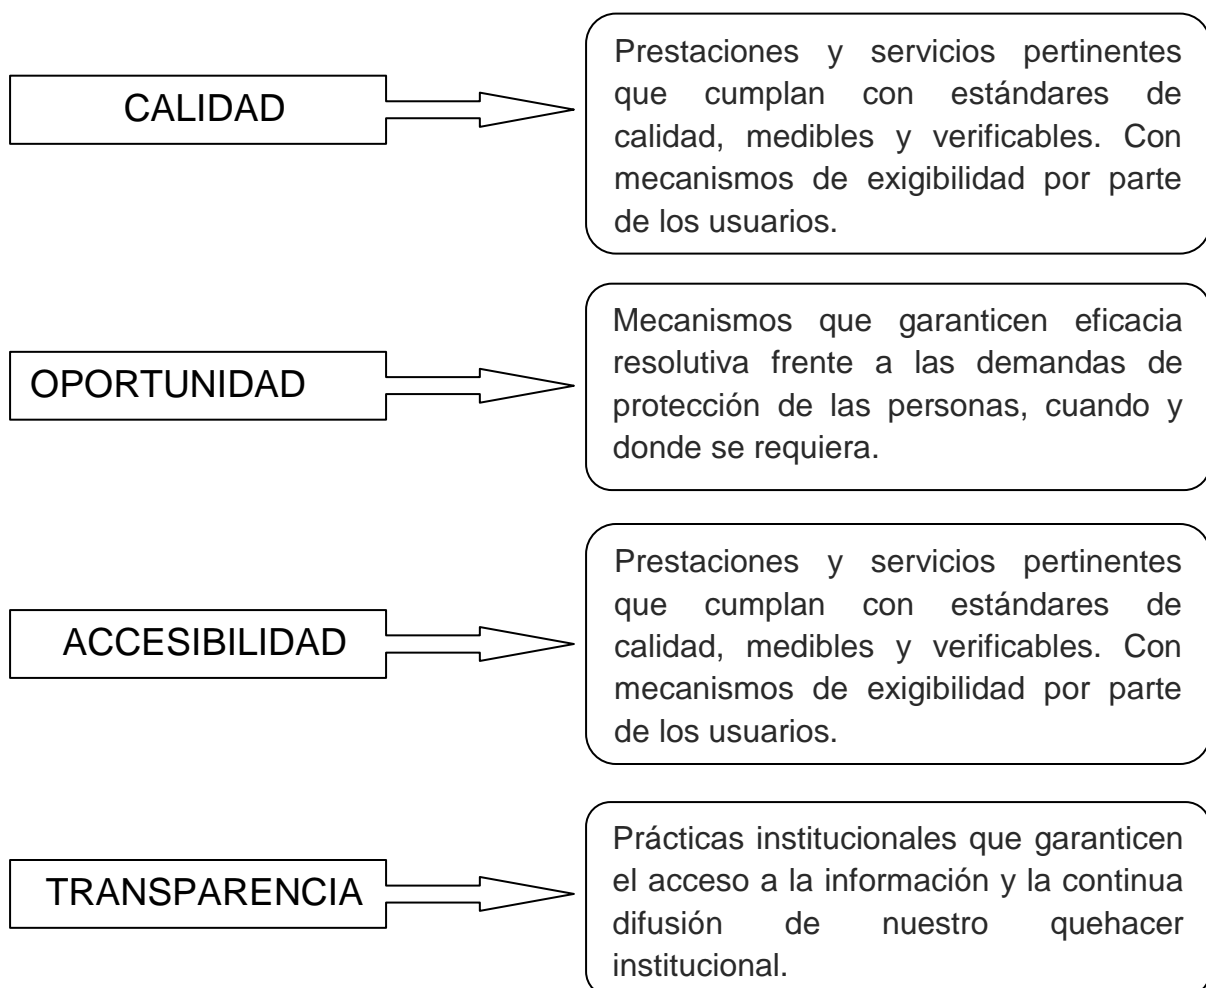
CALIDAD

Prestaciones y servicios pertinentes que cumplan con estándares de calidad, medibles y verificables. Con mecanismos de exigibilidad por parte de los usuarios.

OPORTUNIDAD

Mecanismos que garanticen eficacia resolutiva frente a las demandas de protección de las personas, cuando y donde se requiera.

ACCESIBILIDAD

Prestaciones y servicios pertinentes que cumplan con estándares de calidad, medibles y verificables. Con mecanismos de exigibilidad por parte de los usuarios.

TRANSPARENCIA

Prácticas institucionales que garanticen el acceso a la información y la continua difusión de nuestro quehacer institucional.